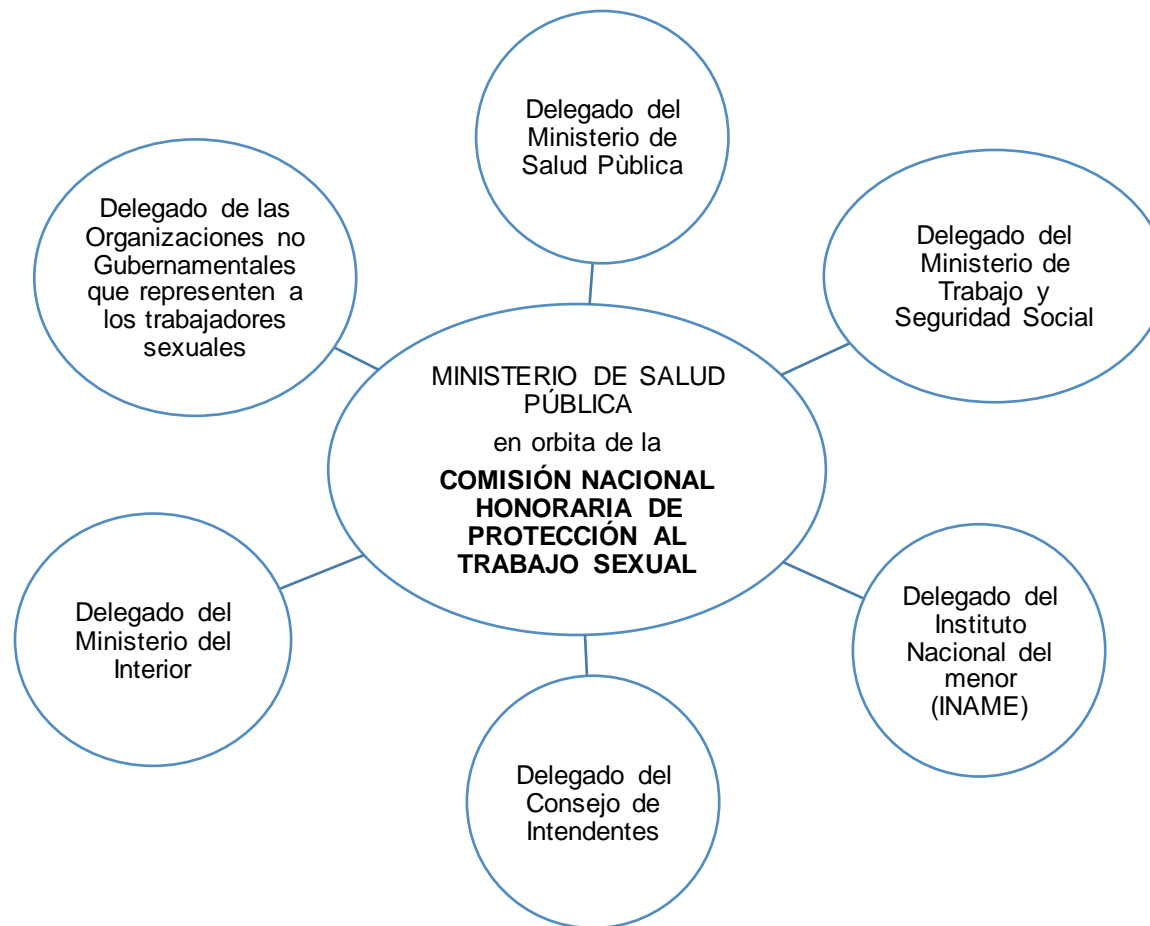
Delegado del Ministerio de Salud Pùblica

Delegado de las Organizaciones no Gubernamentales que representen a los trabajadores sexuales

Delegado del Ministerio de Trabajo y Seguridad Social

MINISTERIO DE SALUD PÚBLICA

en orbita de la

**COMISIÓN NACIONAL HONORARIA DE PROTECCIÓN AL TRABAJO SEXUAL**

Delegado del Ministerio del Interior

Delegado del Instituto Nacional del menor (INAME)

Delegado del Consejo de Intendentes